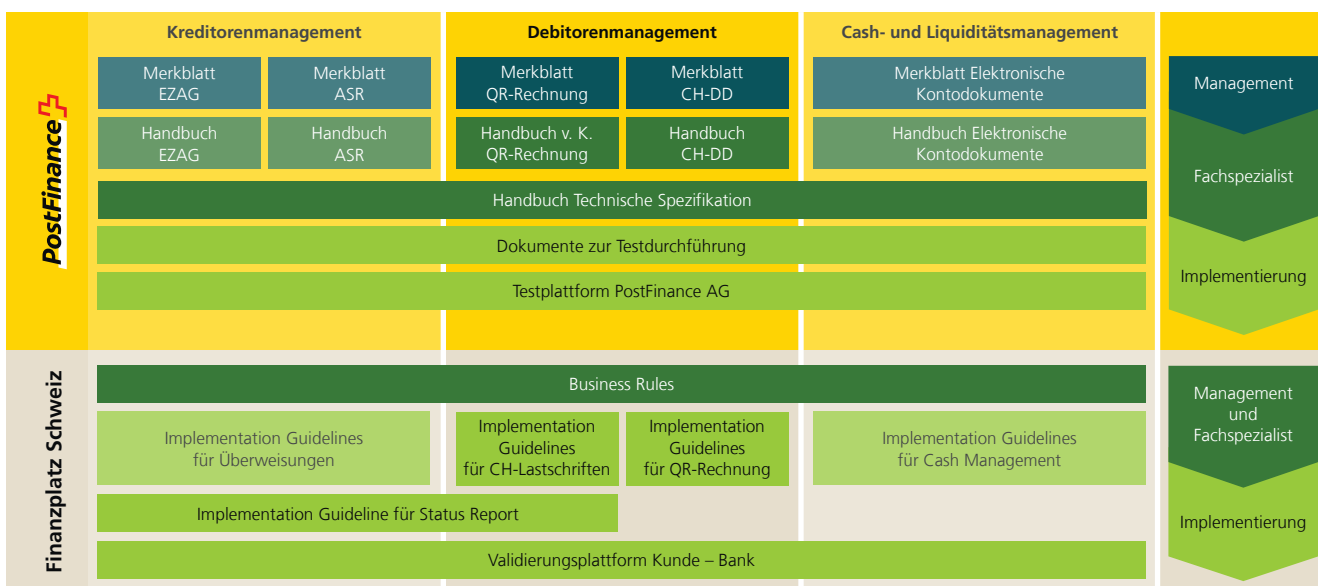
PostFinance

Kreditorenmanagement

Debitorenmanagement

Cash- und Liquiditätsmanagement

Merkblatt EZAG

Merkblatt ASR

Merkblatt QR-Rechnung

Merkblatt CH-DD

Merkblatt Elektronische Kontodokumente

Handbuch EZAG

Handbuch ASR

Handbuch v. K. QR-Rechnung

Handbuch CH-DD

Handbuch Elektronische Kontodokumente

Handbuch Technische Spezifikation

Dokumente zur Testdurchführung

Testplattform PostFinance AG

Management

Fachspezialist

Implementierung

Finanzplatz Schweiz

Business Rules

Implementation Guidelines für Überweisungen

Implementation Guidelines für CH-Lastschriften

Implementation Guidelines für QR-Rechnung

Implementation Guidelines für Cash Management

Implementation Guideline für Status Report

Validierungsplattform Kunde – Bank

Management und Fachspezialist

Implementierung